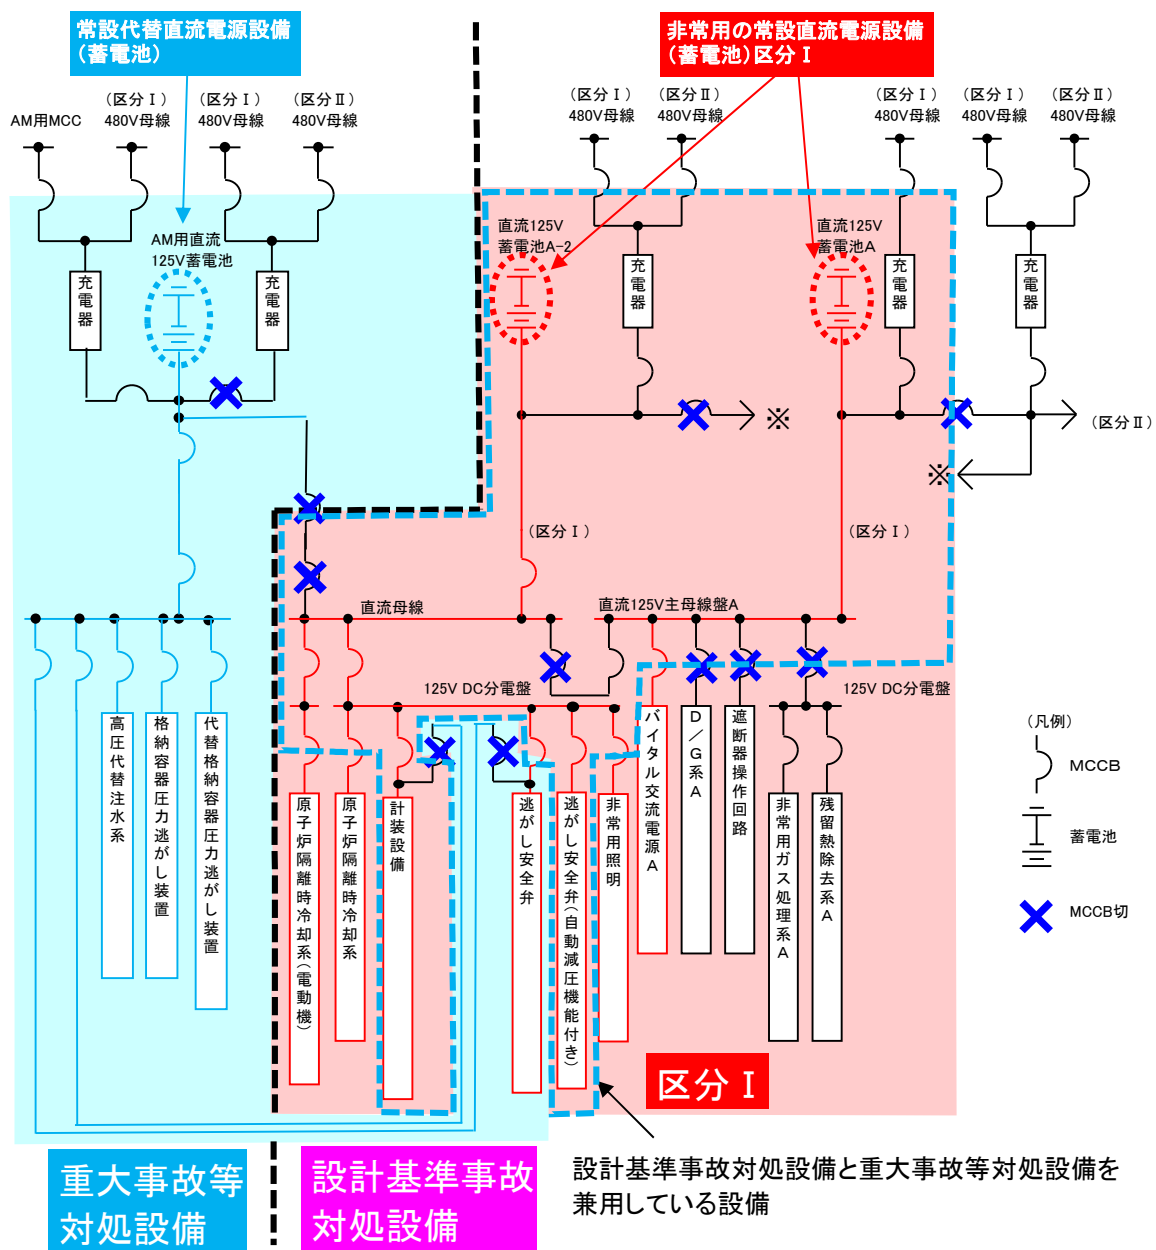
常設代替直流電源設備（蓄電池）

非常用の常設直流電源設備（蓄電池）区分Ⅰ

AM用MCC

（区分Ⅰ）480V母線

（区分Ⅰ）480V母線

（区分Ⅱ）480V母線

（区分Ⅰ）480V母線

（区分Ⅱ）480V母線

（区分Ⅰ）480V母線

（区分Ⅰ）480V母線

（区分Ⅱ）480V母線

AM用直流125V蓄電池

充電器

充電器

直流125V蓄電池A−2

充電器

直流125V蓄電池A

充電器

充電器

※

（区分Ⅱ）

※

（区分Ⅰ）

（区分Ⅰ）

直流母線

直流125V主母線盤A

125V DC分電盤

125V DC分電盤

高圧代替注水系

格納容器圧力逃がし装置

代替格納容器圧力逃がし装置

原子炉隔離時冷却系（電動機）

原子炉隔離時冷却系

計装設備

逃がし安全弁

逃がし安全弁（自動減圧機能付き）

非常用照明

バイタル交流電源A

D／G系A

遮断器操作回路

非常用ガス処理系A

残留熱除去系A

（凡例）

MCCB

蓄電池

MCCB切

区分Ⅰ

設計基準事故対処設備と重大事故等対処設備を兼用している設備

重大事故等対処設備

設計基準事故対処設備